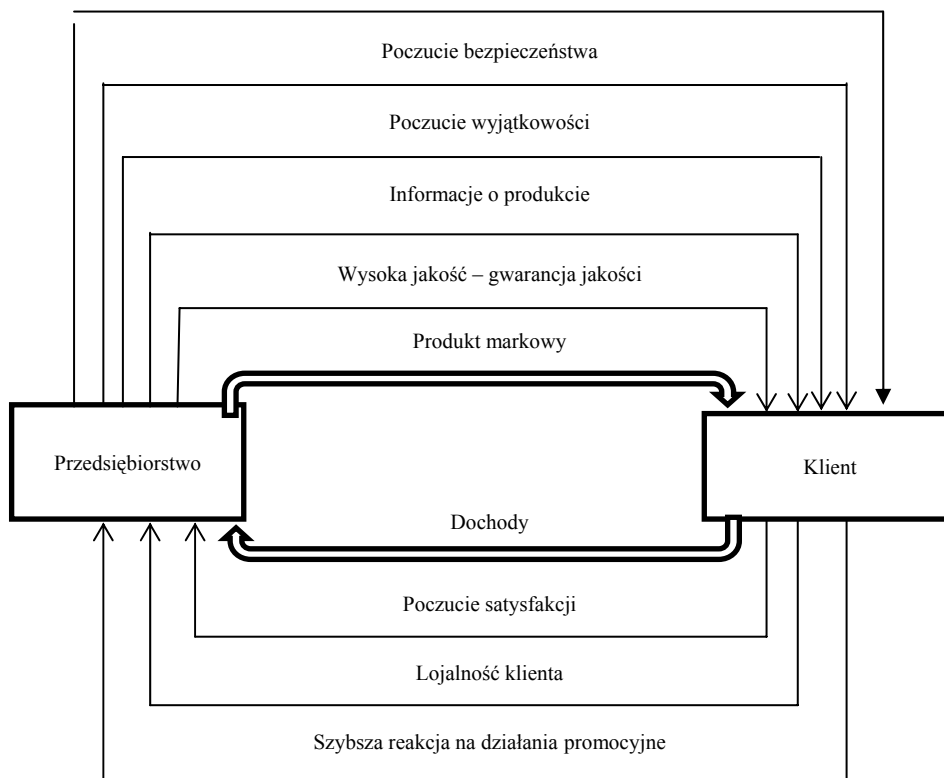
Poczucie bezpieczeństwa

Poczucie wyjątkowości

Informacje o produkcie

Wysoka jakość – gwarancja jakości

Produkt markowy

Przedsiębiorstwo

Klient

Dochody

Poczucie satysfakcji

Lojalność klienta

Szybsza reakcja na działania promocyjne